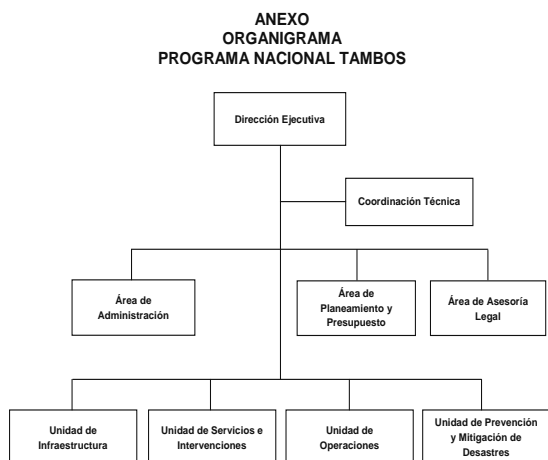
ANEXO
ORGANIGRAMA
PROGRAMA NACIONAL TAMBOS

Dirección Ejecutiva

Coordinación Técnica

Área de Administración

Área de Planeamiento y Presupuesto

Área de Asesoría Legal

Unidad de Infraestructura

Unidad de Servicios e Intervenciones

Unidad de Operaciones

Unidad de Prevención y Mitigación de Desastres